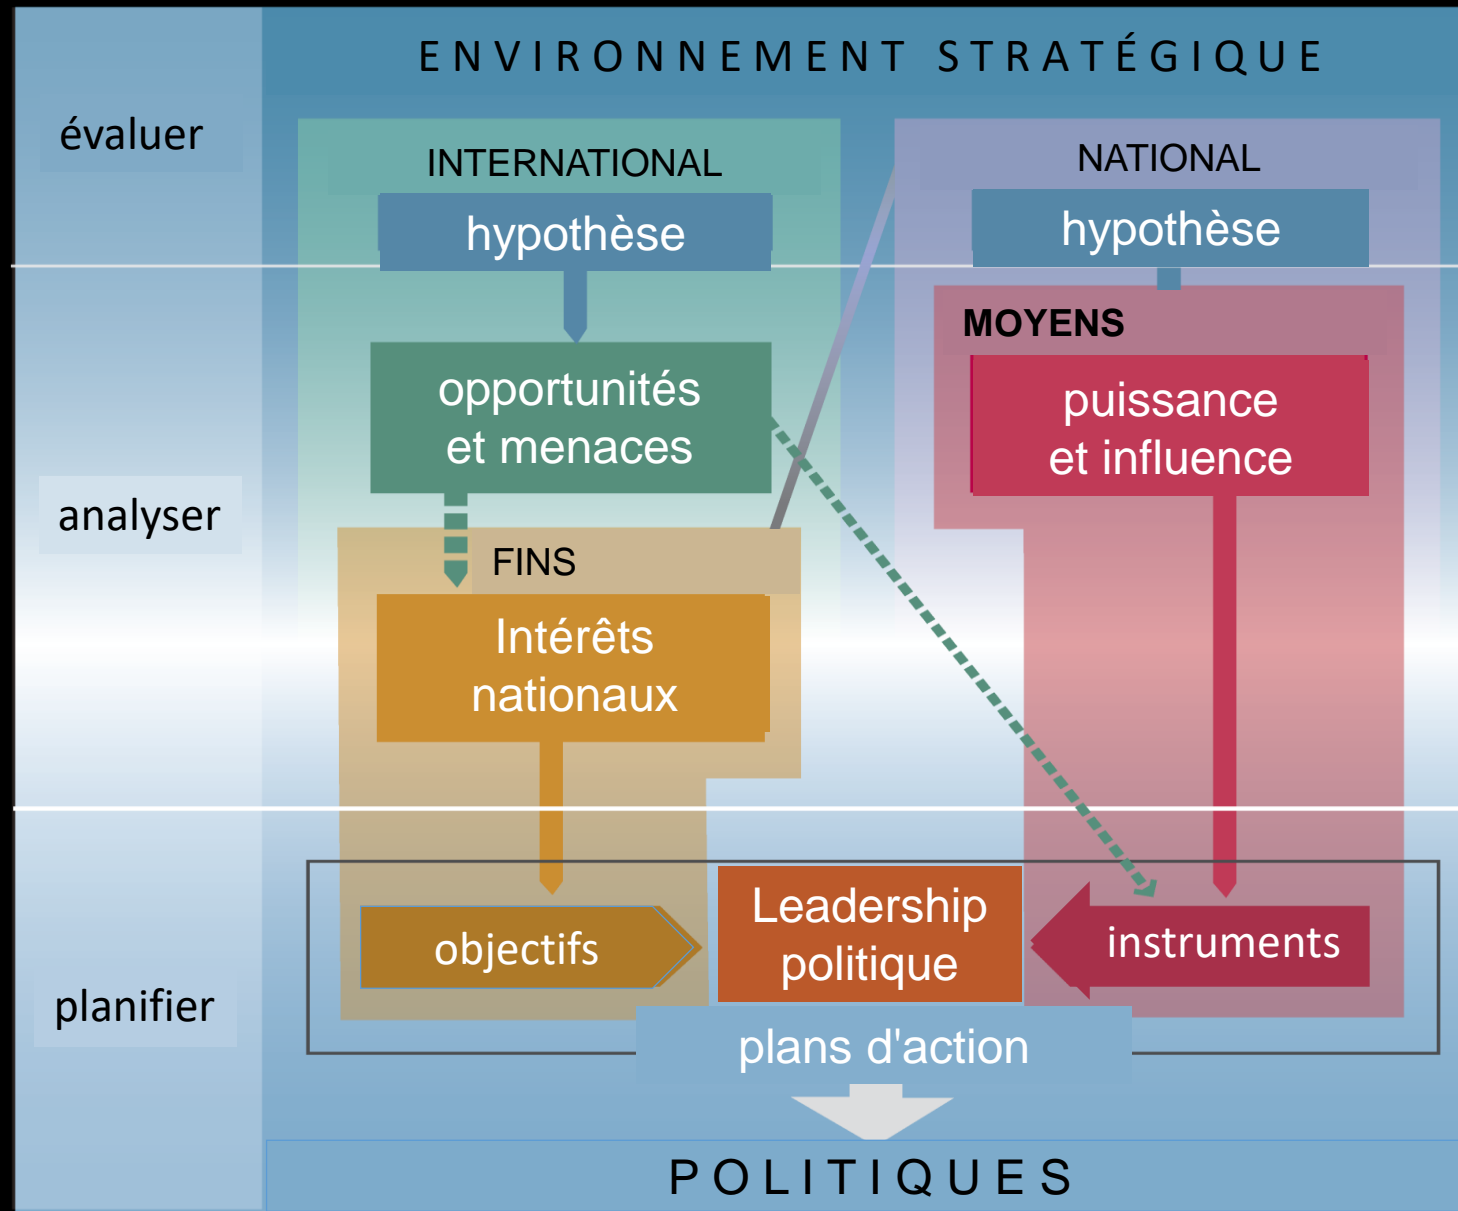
ENVIRONNEMENT STRATÉGIQUE

évaluer

INTERNATIONAL

hypothèse

NATIONAL

hypothèse

MOYENS

opportunités et menaces

puissance et influence

analyser

FINS

Intérêts nationaux

planifier

objectifs

Leadership politique

instruments

plans d'action

POLITIQUES